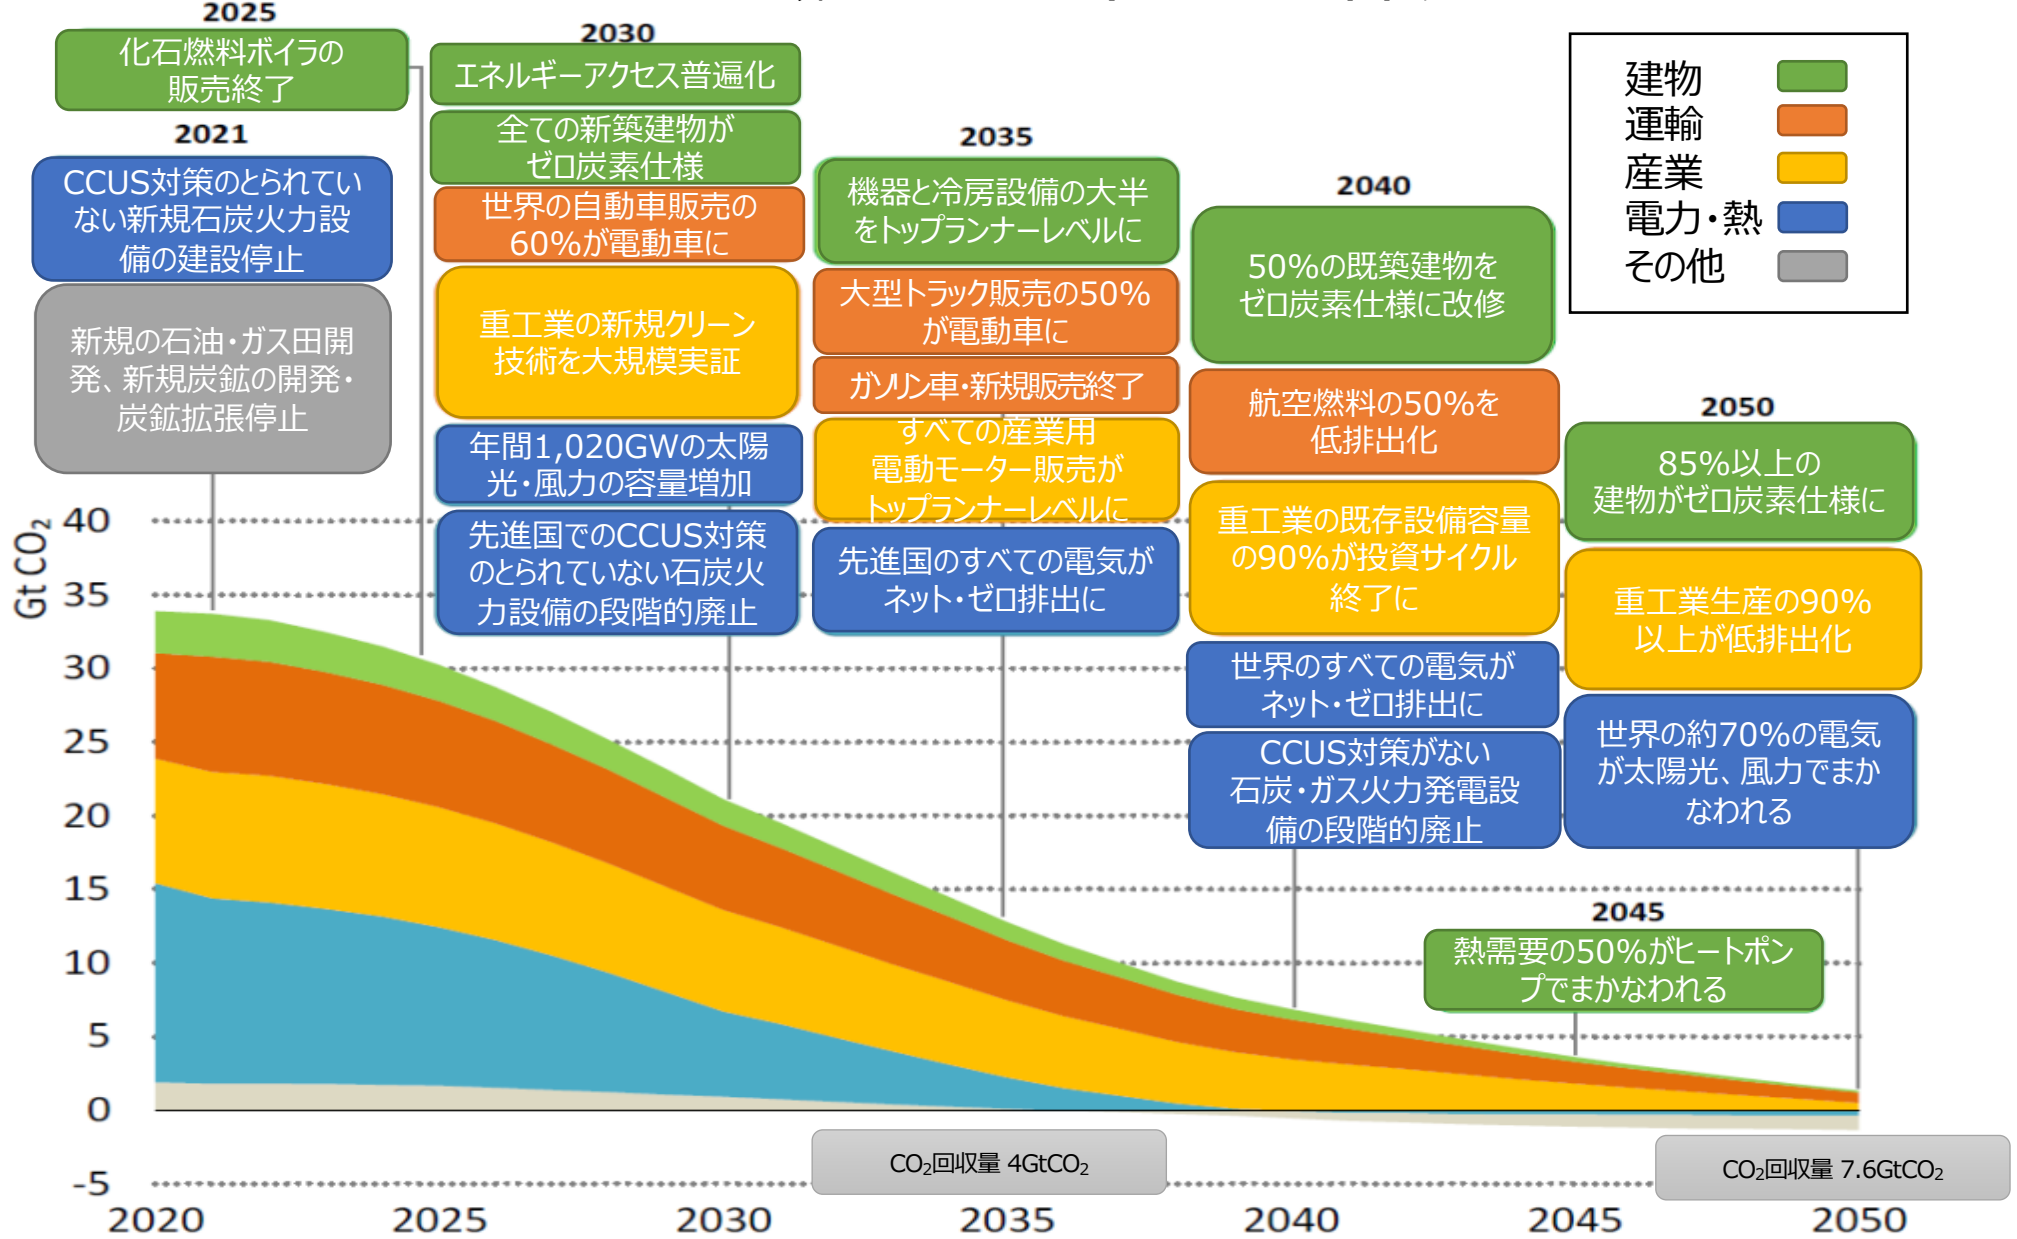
2025
化石燃料ボイラの販売終了

2021
CCUS対策のとられていない新規石炭火力設備の建設停止

新規の石油・ガス田開発、新規炭鉱の開発・炭鉱拡張停止

2030
エネルギーアクセス普遍化

全ての新築建物がゼロ炭素仕様

世界の自動車販売の60%が電動車に

重工業の新規クリーン技術を大規模実証

年間1,020GWの太陽光・風力の容量増加

先進国でのCCUS対策のとられていない石炭火力設備の段階的廃止

2035
機器と冷房設備の大半をトップランナーレベルに

大型トラック販売の50%が電動車に

ガソリン車・新規販売終了

すべての産業用電動モーター販売がトップランナーレベルに

先進国のすべての電気がネット・ゼロ排出に

2040
50%の既築建物をゼロ炭素仕様に改修

航空燃料の50%を低排出化

重工業の既存設備容量の90%が投資サイクル終了に

世界のすべての電気がネット・ゼロ排出に

CCUS対策がない石炭・ガス火力発電設備の段階的廃止

建物
運輸
産業
電力・熱
その他

2050
85%以上の建物がゼロ炭素仕様に

重工業生産の90%以上が低排出化

世界の約70%の電気が太陽光、風力でまかなわれる

2045
熱需要の50%がヒートポンプでまかなわれる

Gt $CO_2$
40
35
30
25
20
15
10
5
0
-5

$CO_2$回収量 4Gt$CO_2$

$CO_2$回収量 7.6Gt$CO_2$

2020 2025 2030 2035 2040 2045 2050